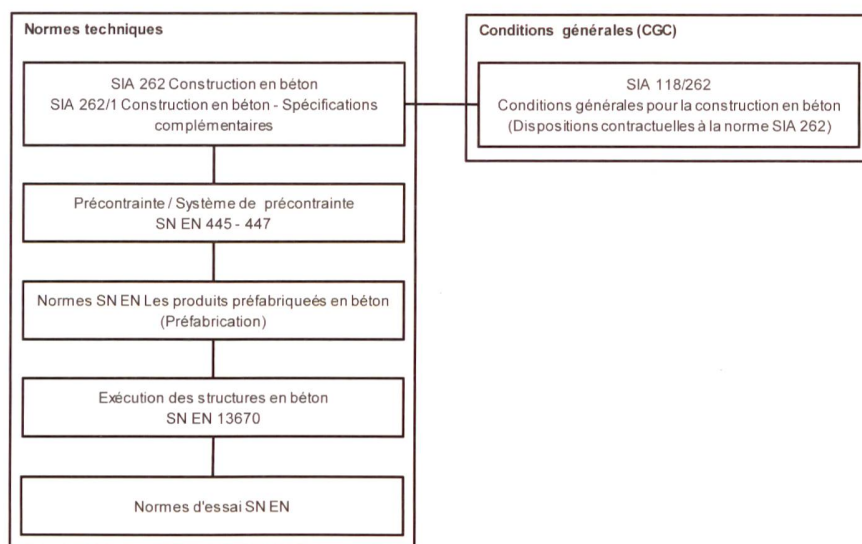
Normes techniques

SIA 262 Construction en béton
SIA 262/1 Construction en béton - Spécifications complémentaires

Précontrainte / Système de précontrainte
SN EN 445 - 447

Normes SN EN Les produits préfabriqueés en béton (Préfabrication)

Exécution des structures en béton
SN EN 13670

Normes d'essai SN EN

Conditions générales (CGC)

SIA 118/262
Conditions générales pour la construction en béton
(Dispositions contractuelles à la norme SIA 262)